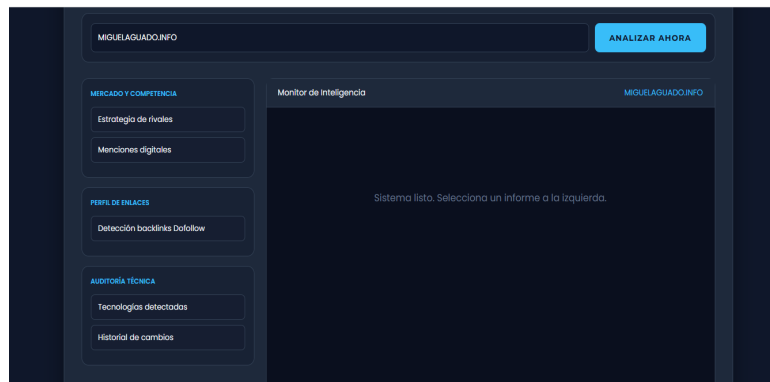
MIGUELAGUADO.INFO

ANALIZAR AHORA

MERCADO Y COMPETENCIA

Estrategia de rivales

Menciones digitales

PERFIL DE ENLACES

Detección backlinks Dofollow

AUDITORÍA TÉCNICA

Tecnologías detectadas

Historial de cambios

Monitor de Inteligencia

MIGUELAGUADO.INFO

Sistema listo. Selecciona un informe a la izquierda.